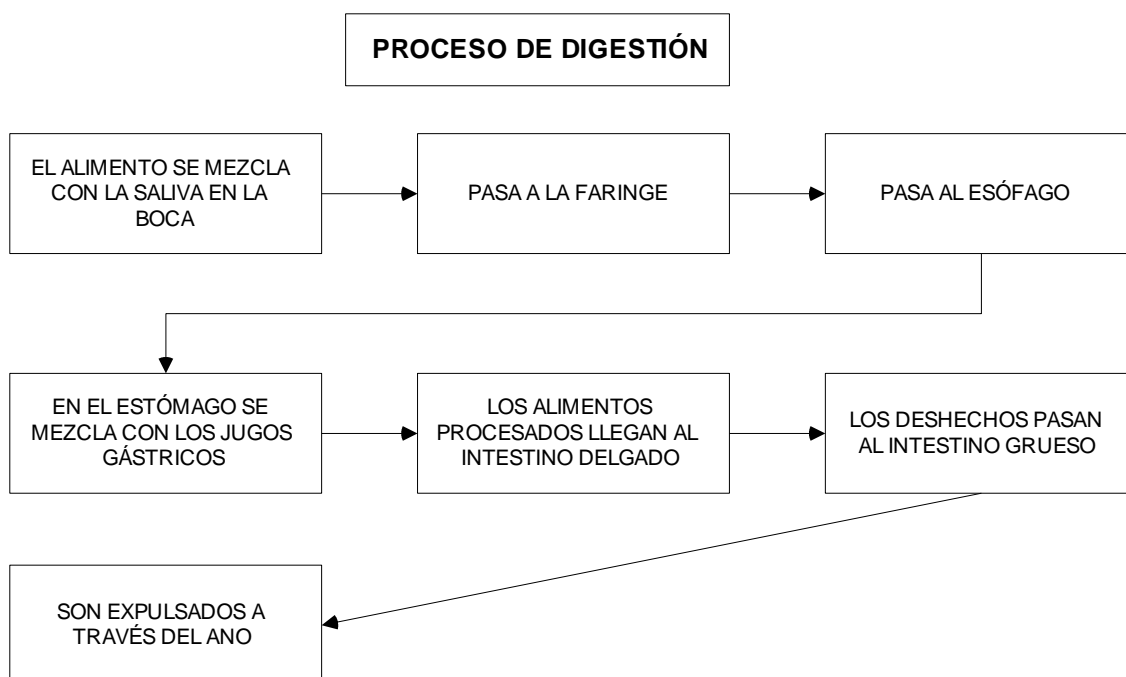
PROCESO DE DIGESTIÓN

EL ALIMENTO SE MEZCLA CON LA SALIVA EN LA BOCA

PASA A LA FARINGE

PASA AL ESÓFAGO

EN EL ESTÓMAGO SE MEZCLA CON LOS JUGOS GÁSTRICOS

LOS ALIMENTOS PROCESADOS LLEGAN AL INTESTINO DELGADO

LOS DESHECHOS PASAN AL INTESTINO GRUESO

SON EXPULSADOS A TRAVÉS DEL ANO